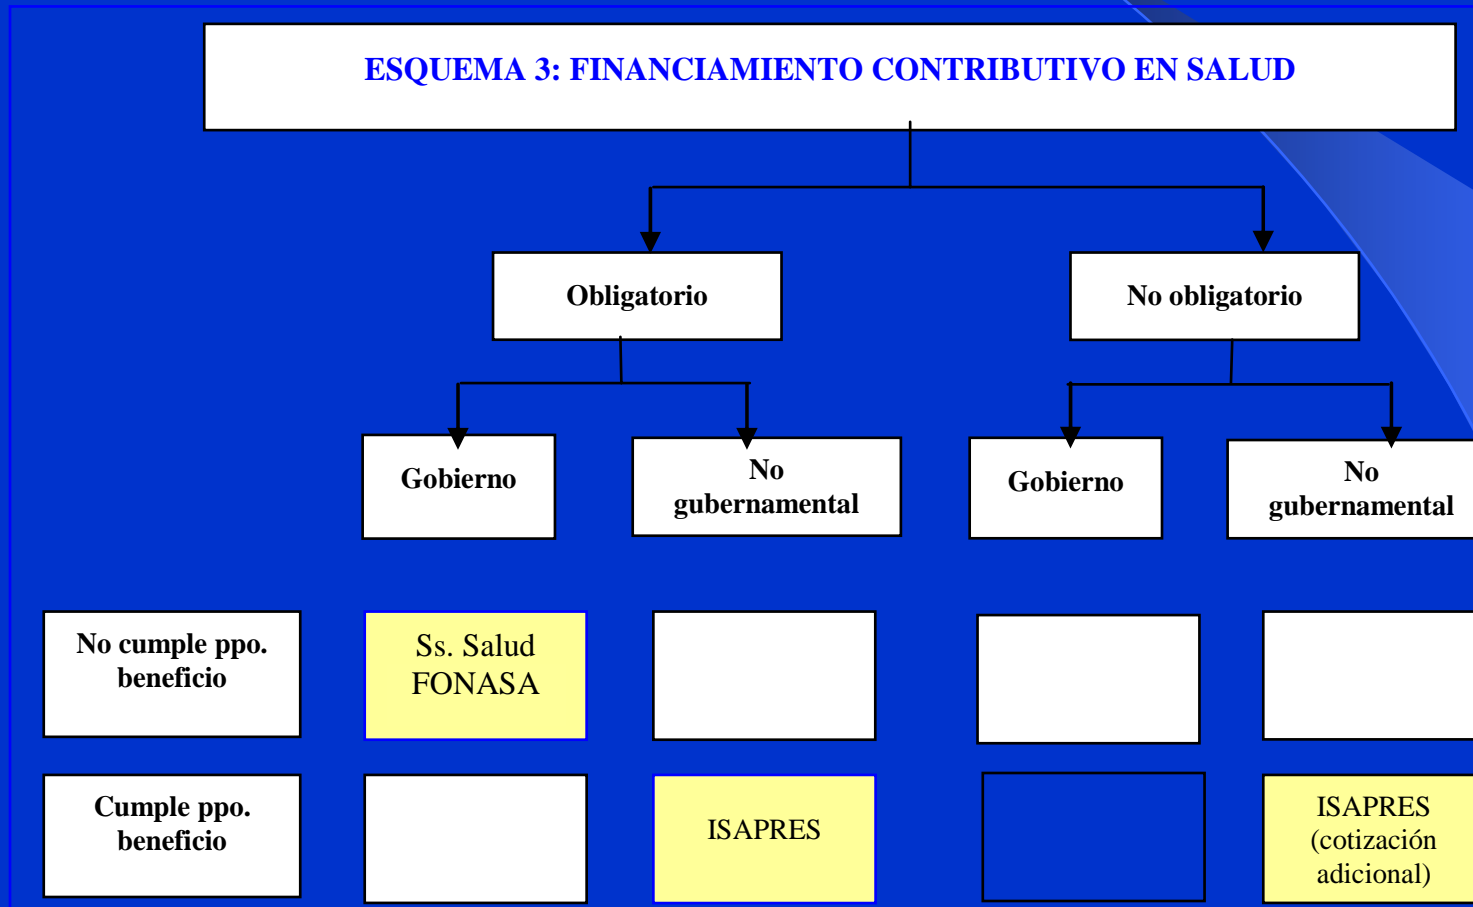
ESQUEMA 3: FINANCIAMIENTO CONTRIBUTIVO EN SALUD

Obligatorio

No obligatorio

Gobierno

No gubernamental

Gobierno

No gubernamental

No cumple ppo. beneficio

Ss. Salud FONASA

Cumple ppo. beneficio

ISAPRES

ISAPRES (cotización adicional)